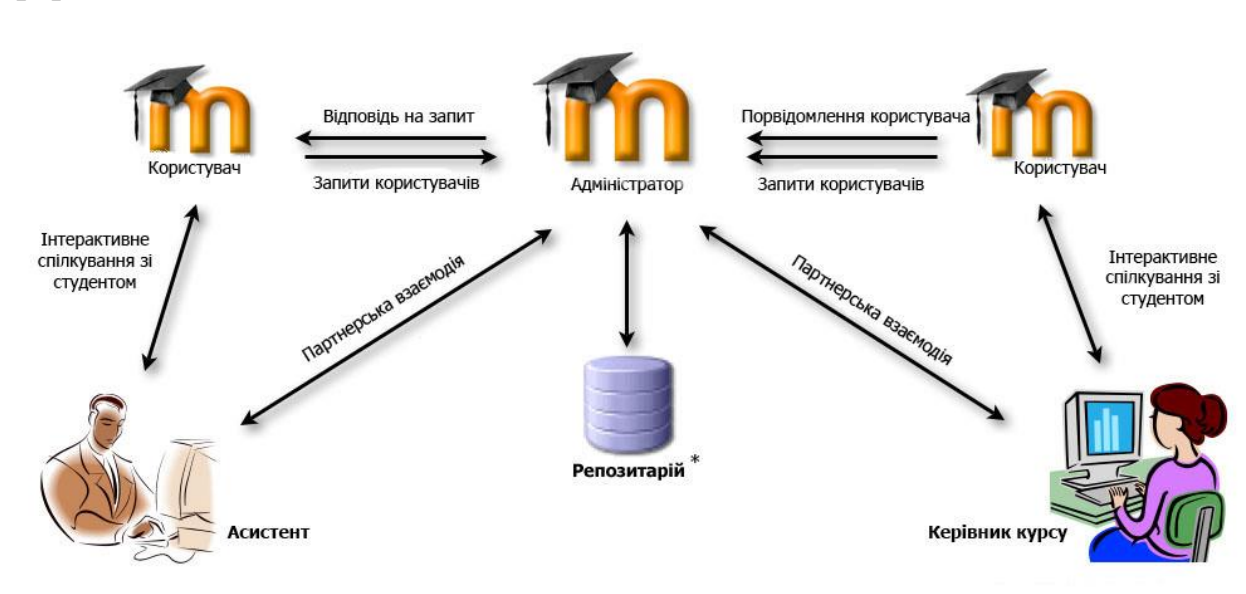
Відповідь на запит

Користувач

Запити користувачів

Адміністратор

Порвідомлення користувача

Запити користувачів

Користувач

Інтерактивне спілкування зі студентом

Партнерська взаємодія

Партнерська взаємодія

Інтерактивне спілкування зі студентом

Репозитарій *

Асистент

Керівник курсу